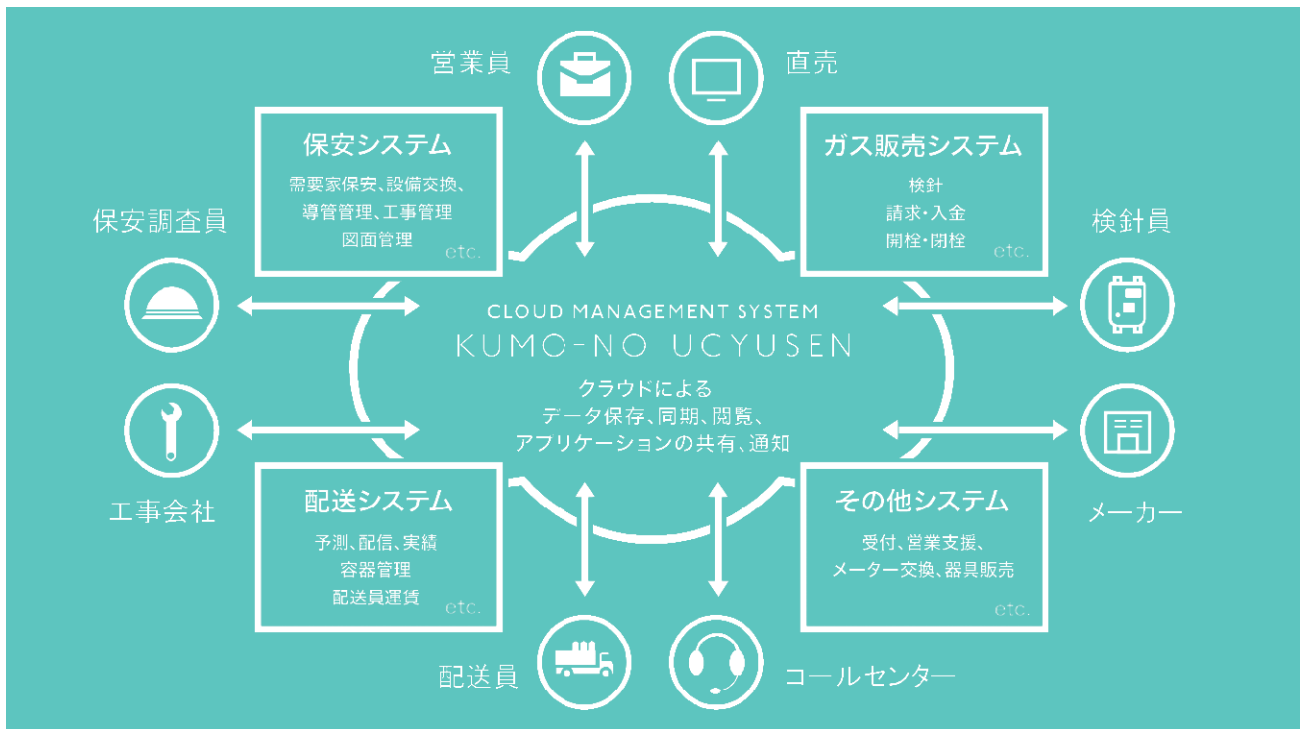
営業員

直売

保安システム
需要家保安、設備交換、導管管理、工事管理
図面管理
etc.

ガス販売システム
検針
請求・入金
開栓・閉栓
etc.

保安調査員

検針員

CLOUD MANAGEMENT SYSTEM
KUMO-NO UCYUSEN

クラウドによる
データ保存、同期、閲覧、
アプリケーションの共有、通知

工事会社

メーカー

配送システム
予測、配信、実績
容器管理
配送員運賃
etc.

その他システム
受付、営業支援、
メーター交換、器具販売
etc.

配送員

コールセンター